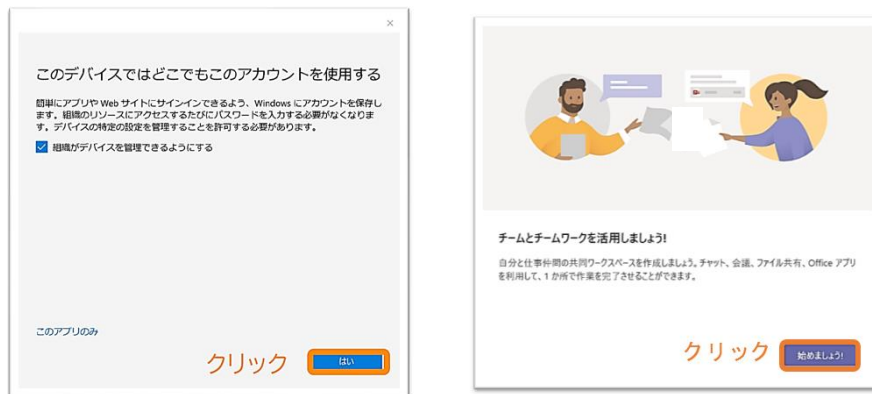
×

このデバイスではどこでもこのアカウントを使用する

簡単にアプリや Web サイトにサインインできるよう、Windows にアカウントを保存します。組織のリソースにアクセスするたびにパスワードを入力する必要がなくなります。デバイスの特定の設定を管理することを許可する必要があります。

組織がデバイスを管理できるようにする

このアプリのみ

クリック

はい

チームとチームワークを活用しましょう!

自分と仕事仲間の共同ワークスペースを作成しましょう。チャット、会議、ファイル共有、Office アプリを利用して、1 か所で作業を完了させることができます。

クリック

始めましょう!